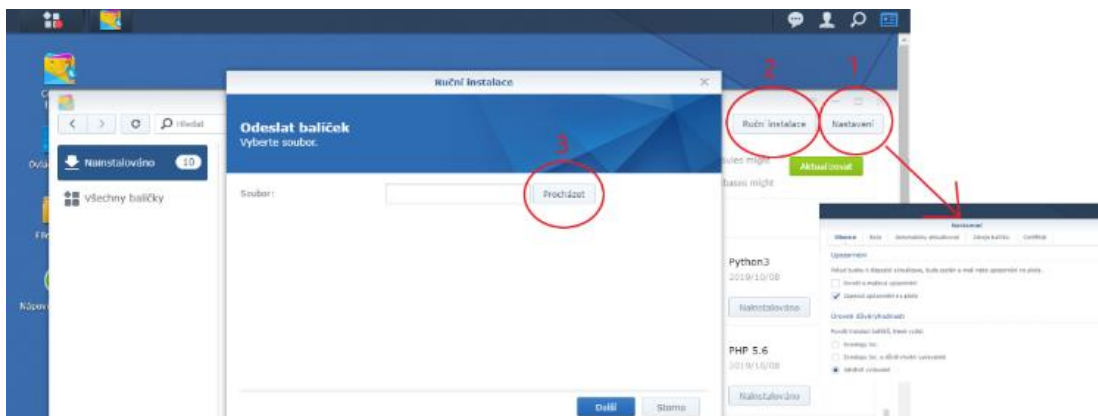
Ruční instalace

Odeslat balíček
Vyberte soubor.

Soubor:
Procházet

Další
Storno

Hledat
Nainstalováno 10
Všechny balíčky

2
1
3
Ruční instalace
Nastavení
Aktualizovat

Python3
2019/10/08
Nainstalováno

PHP 5.6
2019/10/08
Nainstalováno

Nastavení
Obecné
Upozornění
Úroveň důvěryhodnosti
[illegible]